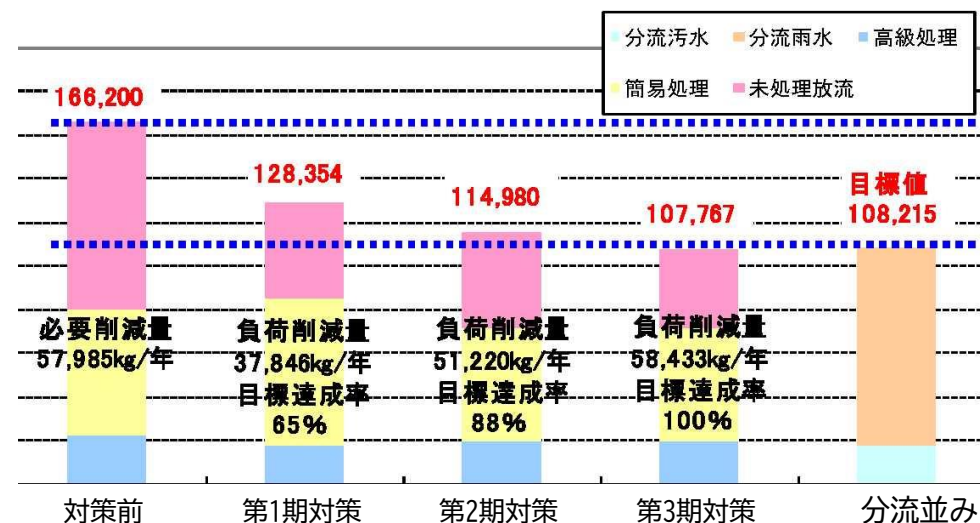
分流汚水　分流雨水　高級処理
簡易処理　未処理放流

166,200
128,354
114,980
107,767
目標値
108,215

必要削減量
57,985kg/年

負荷削減量
37,846kg/年
目標達成率
65%

負荷削減量
51,220kg/年
目標達成率
88%

負荷削減量
58,433kg/年
目標達成率
100%

対策前
第1期対策
第2期対策
第3期対策
分流並み